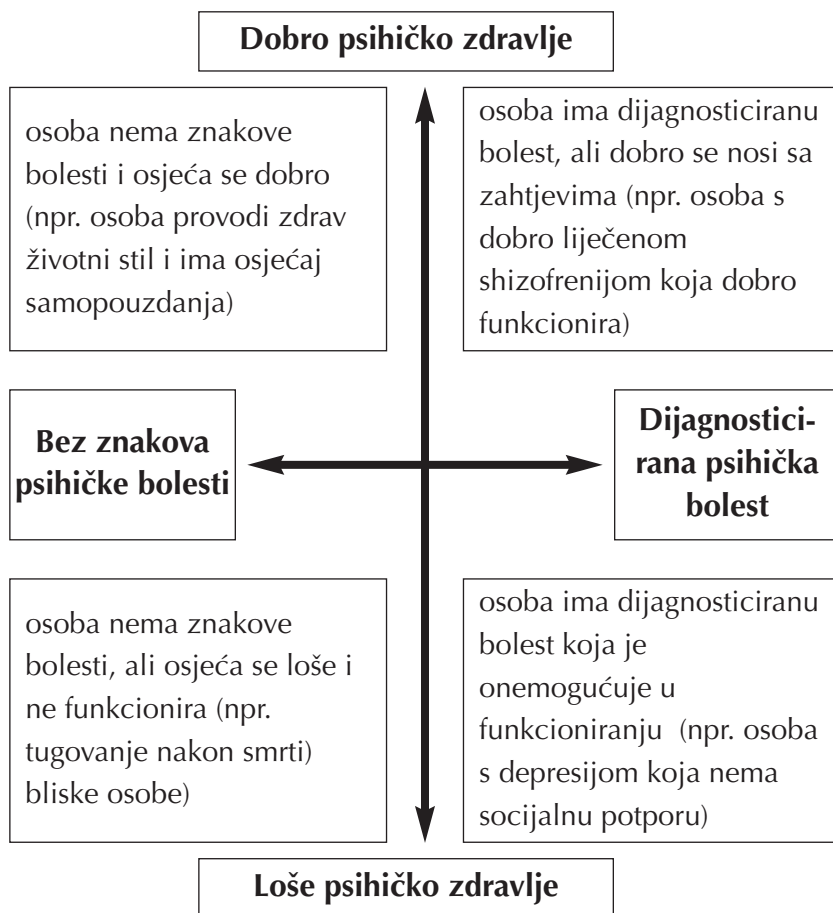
Dobro psihičko zdravlje

osoba nema znakove bolesti i osjeća se dobro (npr. osoba provodi zdrav životni stil i ima osjećaj samopouzdanja)

osoba ima dijagnosticiranu bolest, ali dobro se nosi sa zahtjevima (npr. osoba s dobro liječenom shizofrenijom koja dobro funkcionira)

Bez znakova psihičke bolesti

Dijagnosticirana psihička bolest

osoba nema znakove bolesti, ali osjeća se loše i ne funkcionira (npr. tugovanje nakon smrti) bliske osobe)

osoba ima dijagnosticiranu bolest koja je onemogućuje u funkcioniranju (npr. osoba s depresijom koja nema socijalnu potporu)

Loše psihičko zdravlje